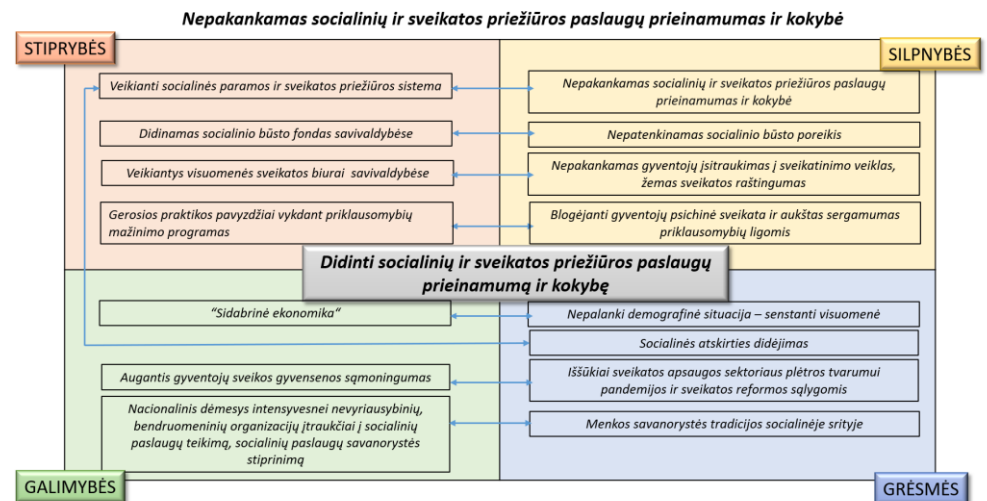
Nepakankamas socialinių ir sveikatos priežiūros paslaugų prieinamumas ir kokybė

STIPRYBĖS

SILPNYBĖS

Veikianti socialinės paramos ir sveikatos priežiūros sistema

Nepakankamas socialinių ir sveikatos priežiūros paslaugų prieinamumas ir kokybė

Didinamas socialinio būsto fondas savivaldybėse

Nepatenkinamas socialinio būsto poreikis

Veikiantys visuomenės sveikatos biurai savivaldybėse

Nepakankamas gyventojų įsitraukimas į sveikatinimo veiklas, žemas sveikatos raštingumas

Gerosios praktikos pavyzdžiai vykdant priklausomybių mažinimo programas

Blogėjanti gyventojų psichinė sveikata ir aukštas sergamumas priklausomybių ligomis

Didinti socialinių ir sveikatos priežiūros paslaugų prieinamumą ir kokybę

"Sidabrinė ekonomika"

Nepalanki demografinė situacija – senstanti visuomenė

Socialinės atskirties didėjimas

Augantis gyventojų sveikos gyvensenos sąmoningumas

Iššūkiai sveikatos apsaugos sektoriaus plėtros tvarumui pandemijos ir sveikatos reformos sąlygomis

Nacionalinis dėmesys intensyvesnei nevyriausybinių, bendruomeninių organizacijų įtraukčiai į socialinių paslaugų teikimą, socialinių paslaugų savanorystės stiprinimą

Menkos savanorystės tradicijos socialinėje srityje

GALIMYBĖS

GRĖSMĖS